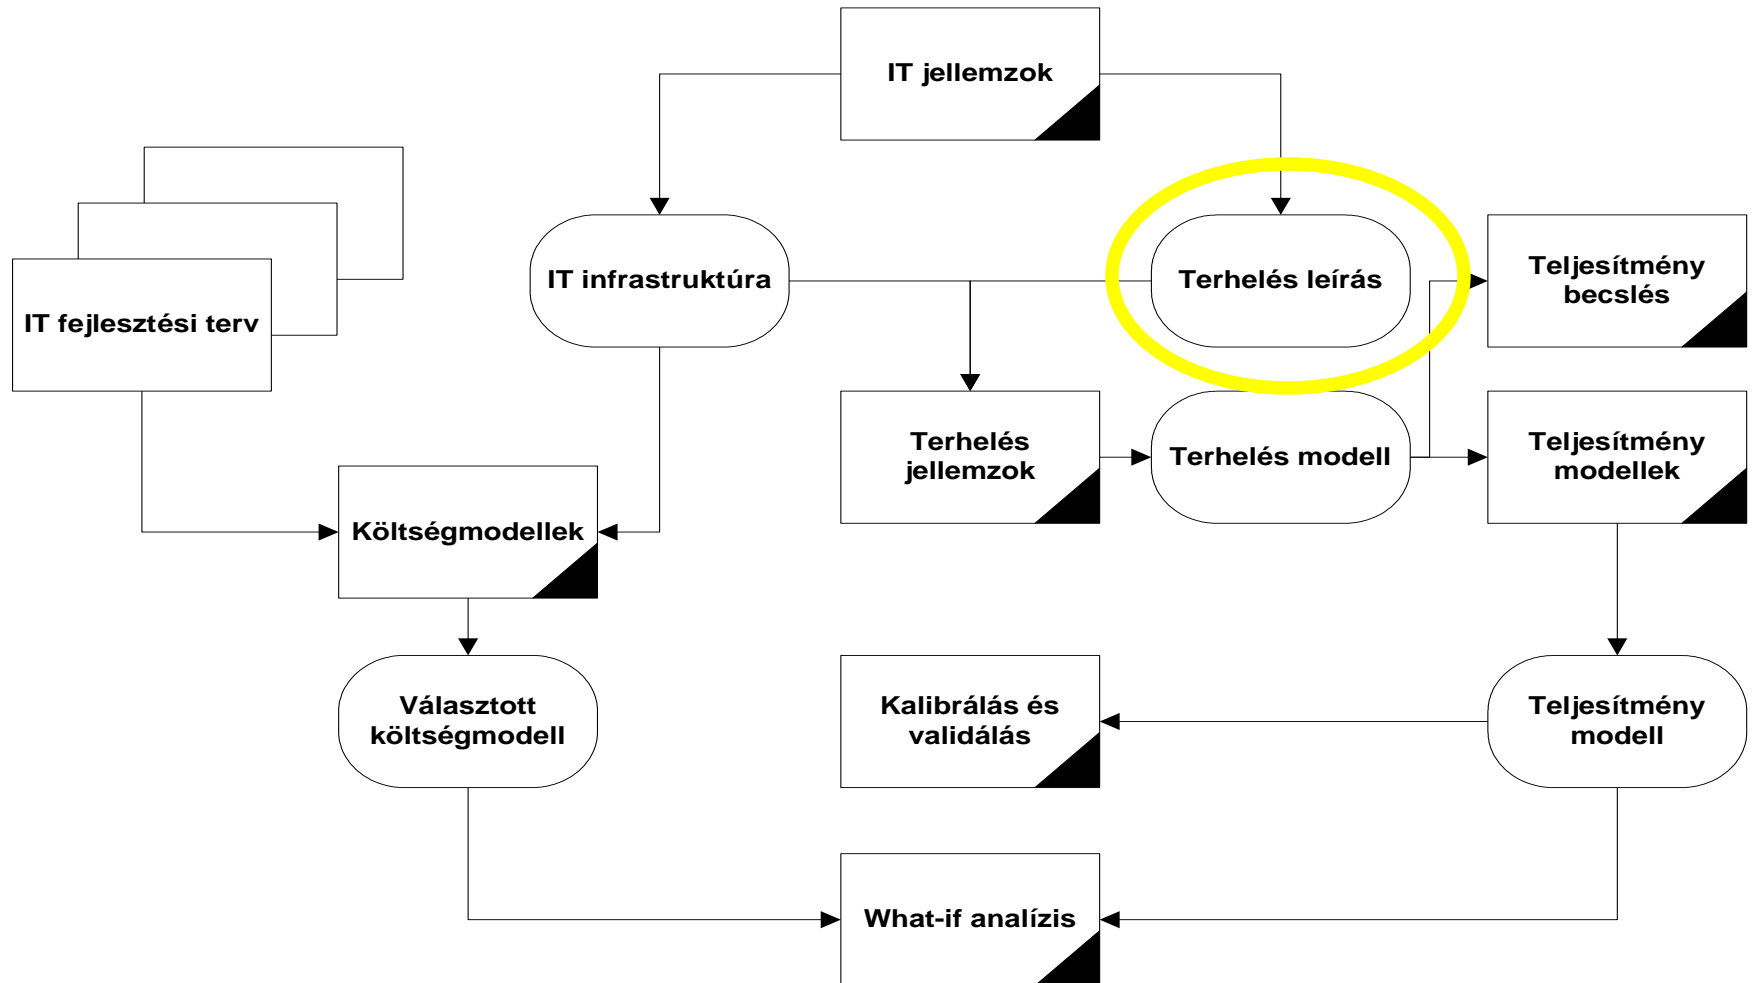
IT jellemzok

IT fejlesztési terv

IT infrastruktúra

Terhelés leírás

Teljesítmény becslés

Terhelés jellemzok

Terhelés modell

Teljesítmény modellek

Költségmodellek

Választott költségmodell

Kalibrálás és validálás

Teljesítmény modell

What-if analízis